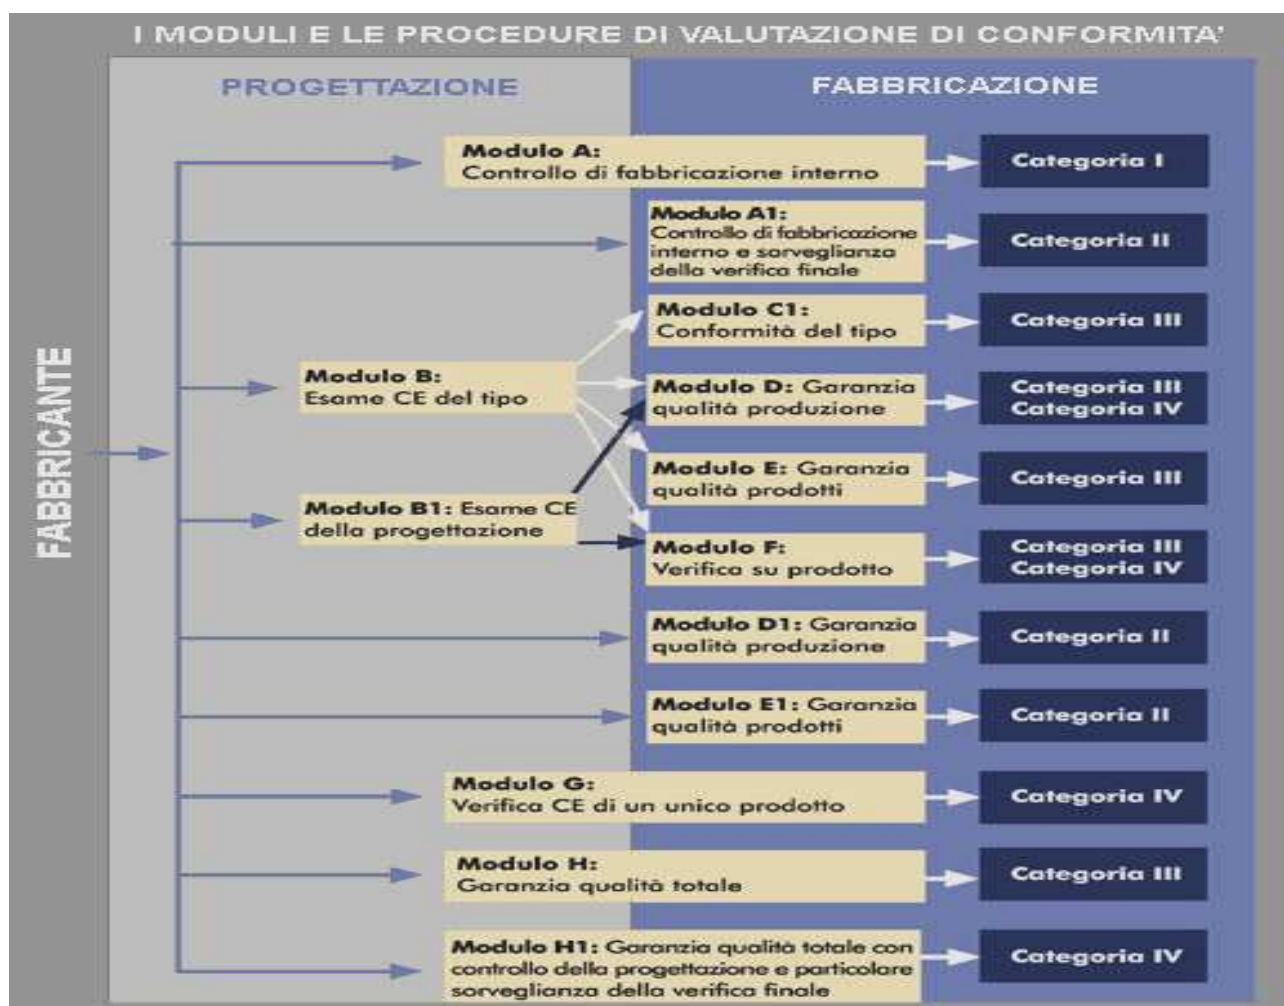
I MODULI E LE PROCEDURE DI VALUTAZIONE DI CONFORMITA'

PROGETTAZIONE

FABBRICAZIONE

FABBRICANTE

Modulo A: Controllo di fabbricazione interno

Categoria I

Modulo A1: Controllo di fabbricazione interno e sorveglianza della verifica finale

Categoria II

Modulo C1: Conformità del tipo

Categoria III

Modulo B: Esame CE del tipo

Modulo D: Garanzia qualità produzione

Categoria III
Categoria IV

Modulo E: Garanzia qualità prodotti

Categoria III

Modulo B1: Esame CE della progettazione

Modulo F: Verifica su prodotto

Categoria III
Categoria IV

Modulo D1: Garanzia qualità produzione

Categoria II

Modulo E1: Garanzia qualità prodotti

Categoria II

Modulo G: Verifica CE di un unico prodotto

Categoria IV

Modulo H: Garanzia qualità totale

Categoria III

Modulo H1: Garanzia qualità totale con controllo della progettazione e particolare sorveglianza della verifica finale

Categoria IV